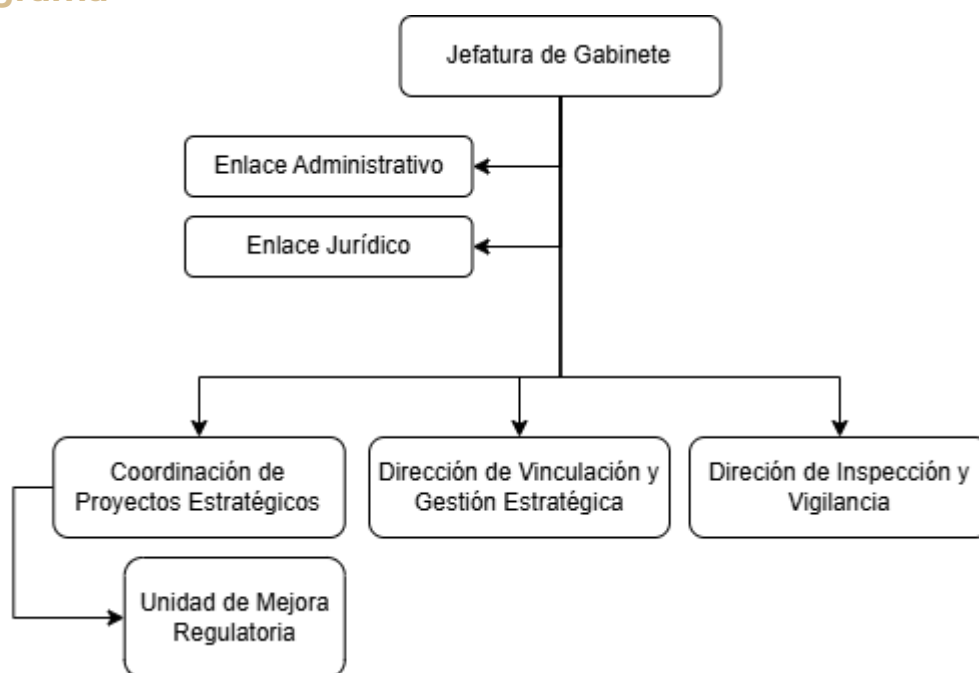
grama

Jefatura de Gabinete

Enlace Administrativo

Enlace Jurídico

Coordinación de Proyectos Estratégicos

Dirección de Vinculación y Gestión Estratégica

Direción de Inspección y Vigilancia

Unidad de Mejora Regulatoria